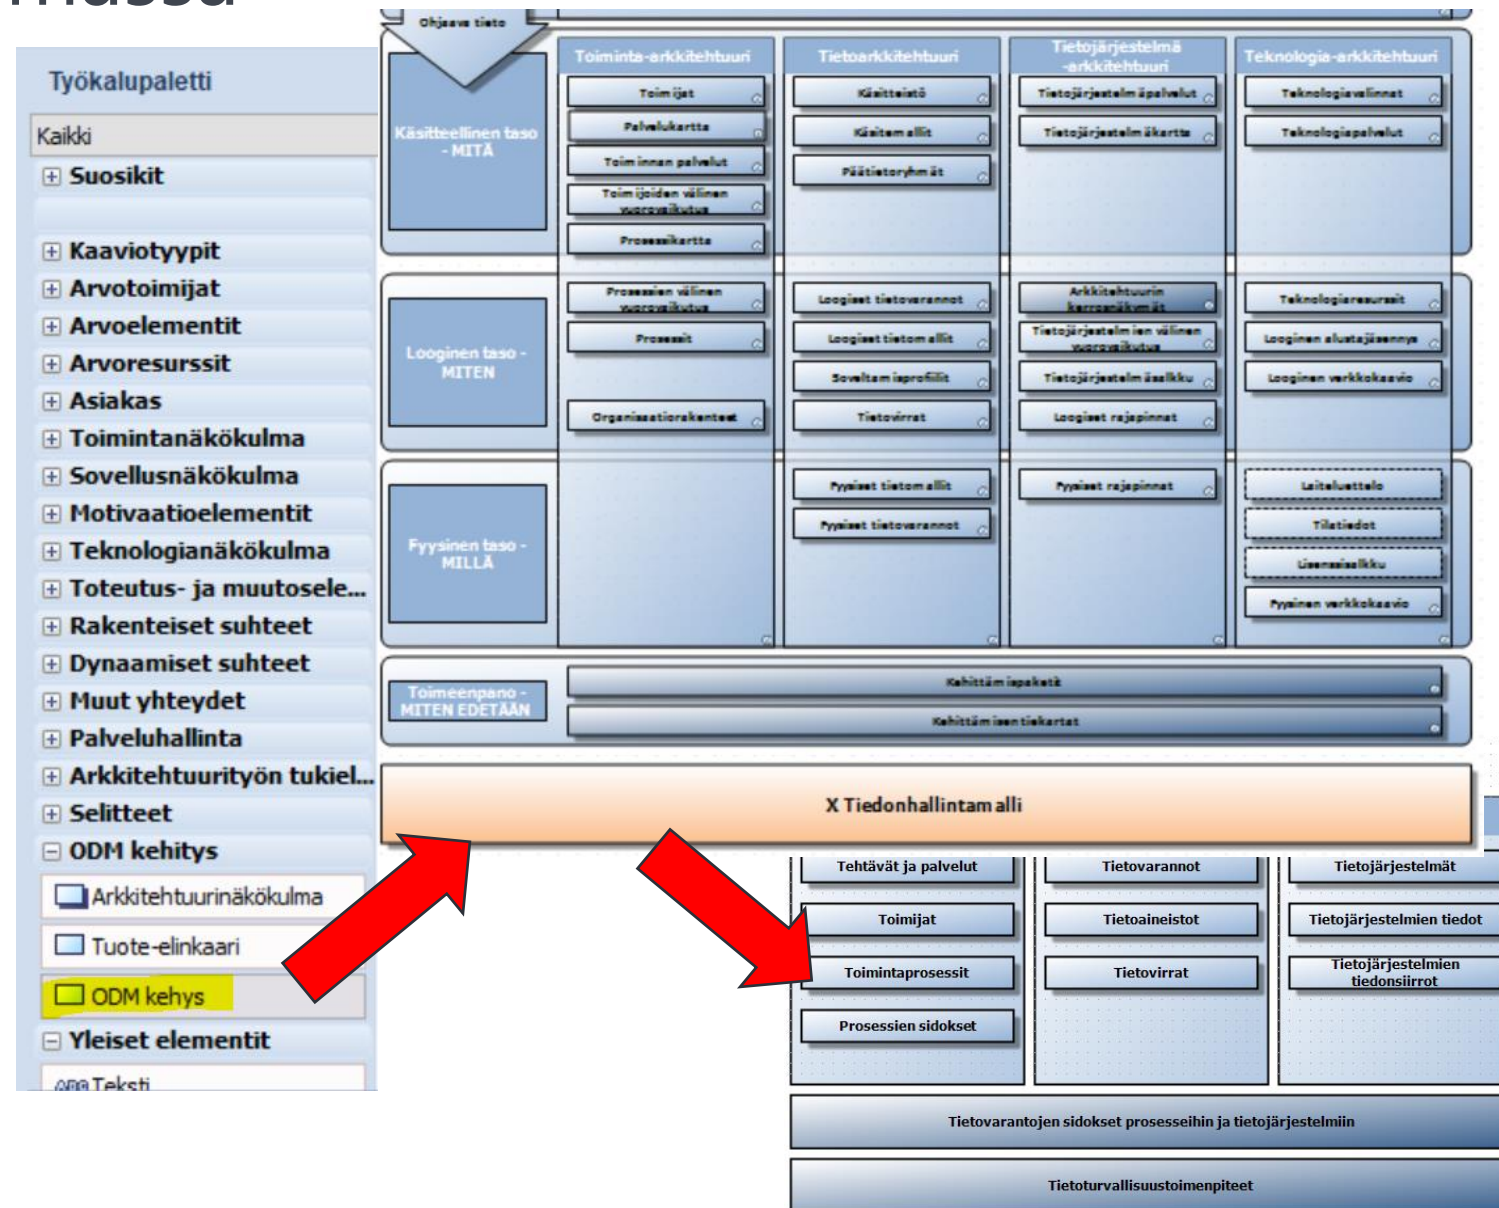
Työkalupaletti

Kaikki

⊞ Suosikit

⊞ Kaaviotyypit
⊞ Arvotoimijat
⊞ Arvoelementit
⊞ Arvoresurssit
⊞ Asiakas
⊞ Toimintanäkökulma
⊞ Sovellusnäkökulma
⊞ Motivaatioelementit
⊞ Teknologianäkökulma
⊞ Toteutus- ja muutosele...
⊞ Rakenteiset suhteet
⊞ Dynaamiset suhteet
⊞ Muut yhteydet
⊞ Palveluhallinta
⊞ Arkkitehtuurityön tukiel...
⊞ Selitteet
⊟ ODM kehitys
Arkkitehtuurinäkökulma
Tuote-elinkaari
ODM kehys
⊟ Yleiset elementit
Teksti

Ohjaava tieto

Toiminta-arkkitehtuuri
Tietoarkkitehtuuri
Tietojärjestelmä -arkkitehtuuri
Teknologia-arkkitehtuuri

Käsitteellinen taso - MITÄ
Toimijat
Palvelukartta
Toiminnan palvelut
Toimijoiden välinen vuorovaikutus
Prosessikartta
Käsitteistö
Käsitemallit
Päätietoryhmät
Tietojärjestelmäpalvelut
Tietojärjestelmäkartta
Teknologiavalinnat
Teknologiapalvelut

Looginen taso - MITEN
Prosessien välinen vuorovaikutus
Prosessit
Organisaatiorakenteet
Loogiset tietovarannot
Loogiset tietomallit
Sovellusprofiilit
Tietovirrat
Arkkitehtuurin kerrosmallit
Tietojärjestelmien välinen vuorovaikutus
Tietojärjestelmäsalkku
Loogiset rajapinnat
Teknologiaresurssit
Looginen alustajäsennys
Looginen verkkokaavio

Fyysinen taso - MILLÄ
Fyysiset tietomallit
Fyysiset tietovarannot
Fyysiset rajapinnat
Laiteluettelo
Tilatiedot
Lisenssisalkku
Fyysinen verkkokaavio

Toimeenpano - MITEN EDETÄÄN
Kehittämispaketit
Kehittämisen tiekartat

X Tiedonhallintamalli

Tehtävät ja palvelut
Toimijat
Toimintaprosessit
Prosessien sidokset
Tietovarannot
Tietoaineistot
Tietovirrat
Tietojärjestelmät
Tietojärjestelmien tiedot
Tietojärjestelmien tiedonsiirrot

Tietovarantojen sidokset prosesseihin ja tietojärjestelmiin

Tietoturvallisuustoimenpiteet